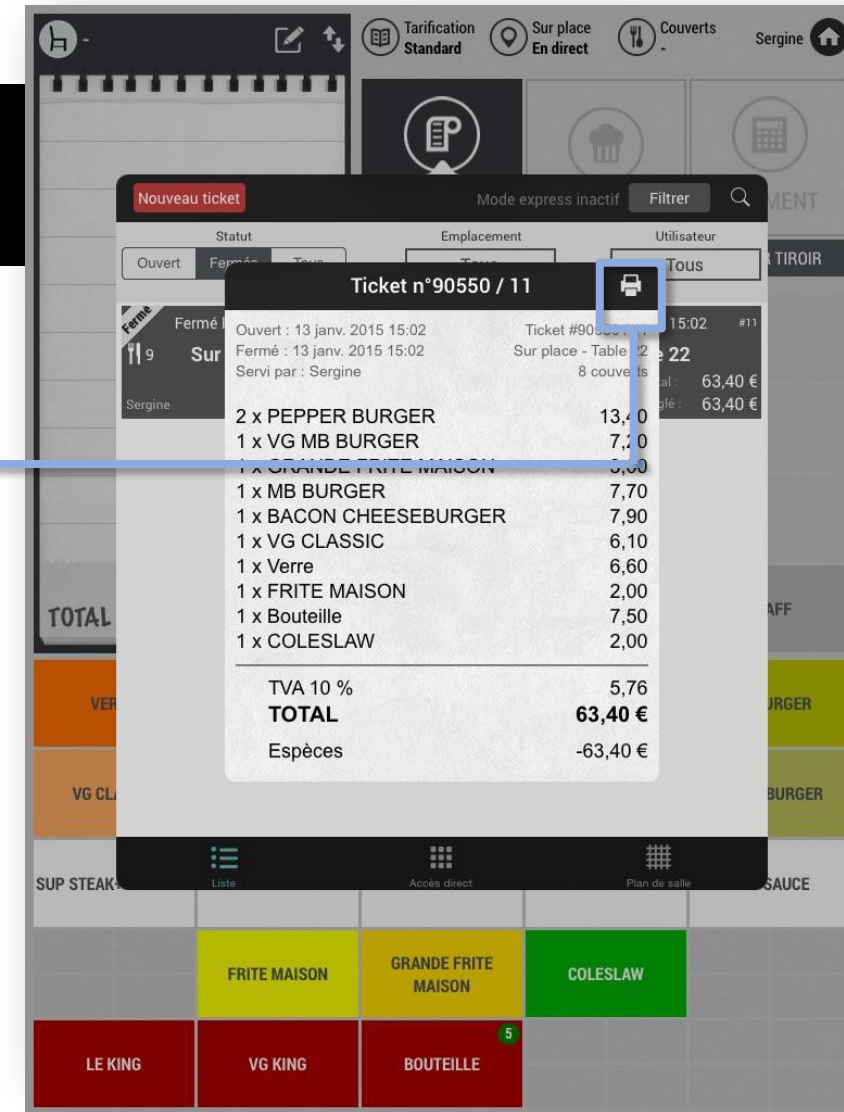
Tarification Standard
Sur place En direct
Couverts -
Sergine

Nouveau ticket
Mode express inactif
Filtrer
MENT

Statut
Ouvert
Fermé
Tous
Emplacement
Tous
Utilisateur
Tous
TIROIR

Fermé
Fermé
9
Sur
Sergine
15:02
#11
22
63,40 €
63,40 €

Ticket n°90550 / 11

Ouvert : 13 janv. 2015 15:02
Fermé : 13 janv. 2015 15:02
Servi par : Sergine
Ticket #90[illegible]
Sur place - Table 22
8 couverts

2 x PEPPER BURGER 13,40
1 x VG MB BURGER 7,20
1 x GRANDE FRITE MAISON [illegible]
1 x MB BURGER 7,70
1 x BACON CHEESEBURGER 7,90
1 x VG CLASSIC 6,10
1 x Verre 6,60
1 x FRITE MAISON 2,00
1 x Bouteille 7,50
1 x COLESLAW 2,00

TVA 10 % 5,76
TOTAL 63,40 €
Espèces -63,40 €

TOTAL
AFF
VER
URGER
VG CL
BURGER
Liste
Accès direct
Plan de salle
SUP STEAK
SAUCE
FRITE MAISON
GRANDE FRITE MAISON
COLESLAW
LE KING
VG KING
BOUTEILLE
5